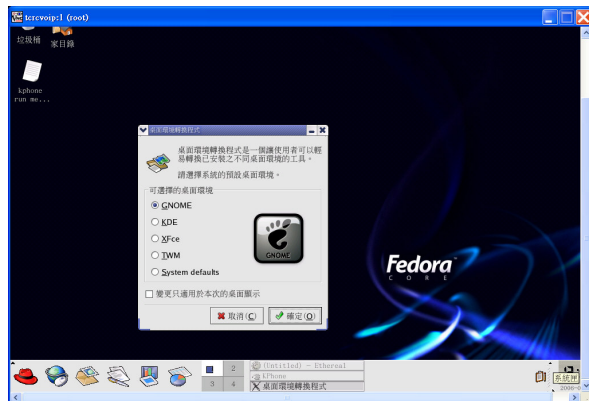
tcrcvoip:1 (root)

垃圾桶

家目錄

kphone run me...

桌面環境轉換程式

桌面環境轉換程式是一個讓使用者可以輕易轉換已安裝之不同桌面環境的工具。

請選擇系統的預設桌面環境。

可選擇的桌面環境

GNOME

KDE

XFce

TWM

System defaults

GNOME

變更只適用於本次的桌面顯示

取消(C)

確定(O)

Fedora

C O R E

1

2

3

4

(Untitled) - Ethereal

KPhone

桌面環境轉換程式

系統評

2006-0